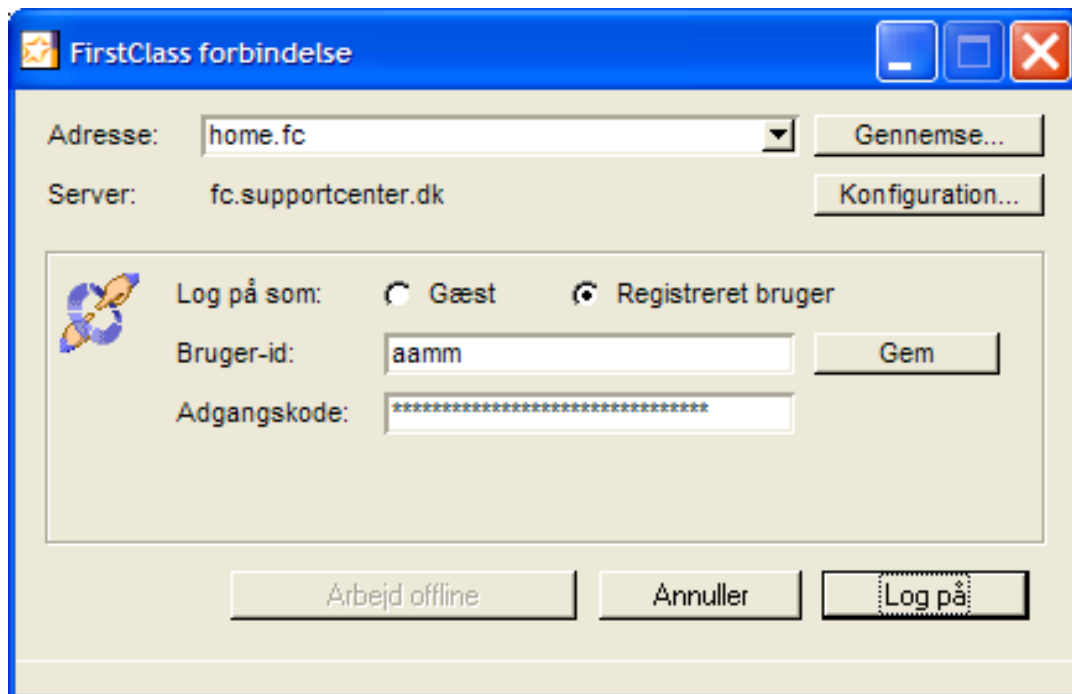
FirstClass forbindelse

Adresse: home.fc
Gennemse...
Server: fc.supportcenter.dk
Konfiguration...

Log på som: Gæst Registreret bruger
Bruger-id: aamm
Gem
Adgangskode: ********************************

Arbejd offline
Annuller
Log på